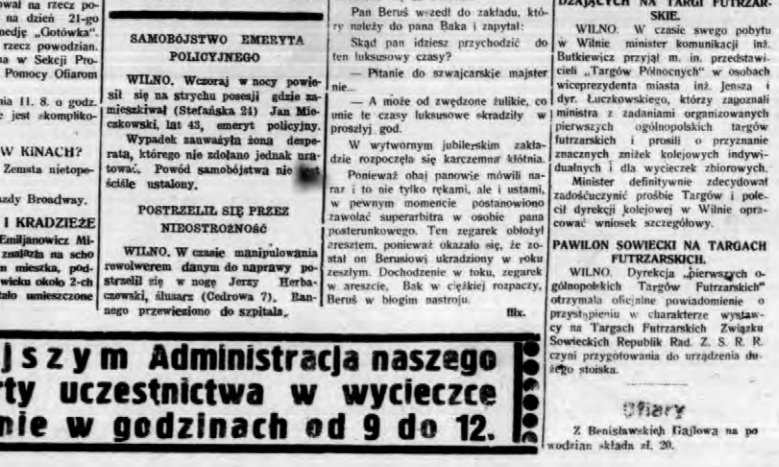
owal na rzecz po- na dzień 21-go nej „Gotówka". rzecz powodzian. na w Sekcji Pro- Pomocy Ofiarom

nia 11. 8. o godz. e jest „komplikо-

W KINACH?
Zemsta nietope-

azdy Broadway.

I KRADZIEŻE
Emiljanowicz Mi- znalazła na scho tn mieszka, pod- wieku około 2-ch tało umieszczone

SAMOBÓJSTWO EMERYTA POLICYJNEGO

WILNO. Wczoraj w nocy powiesił się na strychu posesji gdzie zamieszkiwał (Stefańska 24) Jan Mieczkowski, lat 43, emeryt policyjny.

Wypadek zawarzyła żona desperata, którego nie zdołano jednak uratować. Powód samobójstwa nie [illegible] ściśle ustalony.

POSTRZELIŁ SIĘ PRZEZ NIEOSTROŻNOŚĆ

WILNO. W czasie manipulowania rewolwerem danym do naprawy postrzelił się w nogę Jerzy Herbaczewski, ślusarz (Cedrowa 7). Rannego przewieziono do szpitala.

Pan Beruś wszedł do zakładu, który należy do pana Baka i zapytał:

Skąd pan idziesz przychodzić do ten luksusowy czasy?

— Pitanie do szwajcarskie majster nie,—

— A może od zwędzone żulikie, co unie te czasy luksusowe skradziły w proszyj god.

W wytwornym jubilerskim zakładzie rozpoczęła się karczemna kłótnia.

Ponieważ obaj panowie mówili naraz i to nie tylko rękami, ale i ustami, w pewnym momencie postanowiono zawołać superarbitra w osobie pana posterunkowego. Ten zegarek obłożył aresztem, ponieważ okazało się, że został on Berusiowi ukradziony w roku zeszłym. Dochodzenie w toku, zegarek w areszcie, Bak w ciężkiej rozpaczy, Beruś w błogim nastroju.

flix.

DZĄCYCH NA TARGI FUTRZARSKIE.

WILNO. W czasie swego pobytu w Wilnie minister komunikacji inż. Butkiewicz przyjął m. in. przedstawicieli „Targów Północnych" w osobach wiceprezydenta miasta inż. Jensza i dyr. Łuczkowskiego, którzy zagoznali ministra z zadaniami organizowanych pierwszych ogólnopolskich targów futrzarskich i prosili o przyznanie znacznych zniżek kolejowych indywidualnych i dla wycieczek zbiorowych.

Minister definitywnie zdecydował zadośćuczynić prośbie Targów i polecił dyrekcji kolejowej w Wilnie opracować wniosek szczegółowy.

PAWILON SOWIECKI NA TARGACH FUTRZARSKICH.

WILNO. Dyrekcja „pierwszych ogólnopolskich Targów Futrzarskich" otrzymała oficjalne powiadomienie o przystąpieniu w charakterze wystawcy na Targach Futrzarskich Związku Sowieckich Republik Rad. Z. S. R. R. czyni przygotowania do urządzenia dużego stoiska.

Ofiary

Z Benisławskich Gajlowa na powodzian składa zł. 20.

jszym Administracja naszego rty uczestnictwa w wycieczce nie w godzinach od 9 do 12.